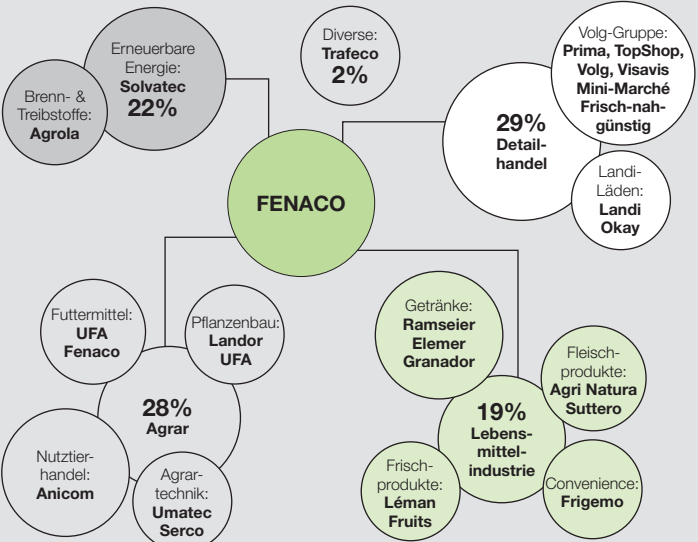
Brenn- & Treibstoffe: **Agrola**

Erneuerbare Energie: **Solvatec** **22%**

Diverse: **Trafeco** **2%**

Volg-Gruppe: **Prima, TopShop, Volg, Visavis Mini-Marché Frisch-nahgünstig**

**29% Detailhandel**

Landi-Läden: **Landi Okay**

**FENACO**

Futtermittel: **UFA Fenaco**

Pflanzenbau: **Landor UFA**

**28% Agrar**

Nutztierhandel: **Anicom**

Agrartechnik: **Umatec Serco**

Getränke: **Ramseier Elemer Granador**

Fleischprodukte: **Agri Natura Suttero**

**19% Lebensmittelindustrie**

Frischprodukte: **Léman Fruits**

Convenience: **Frigemo**